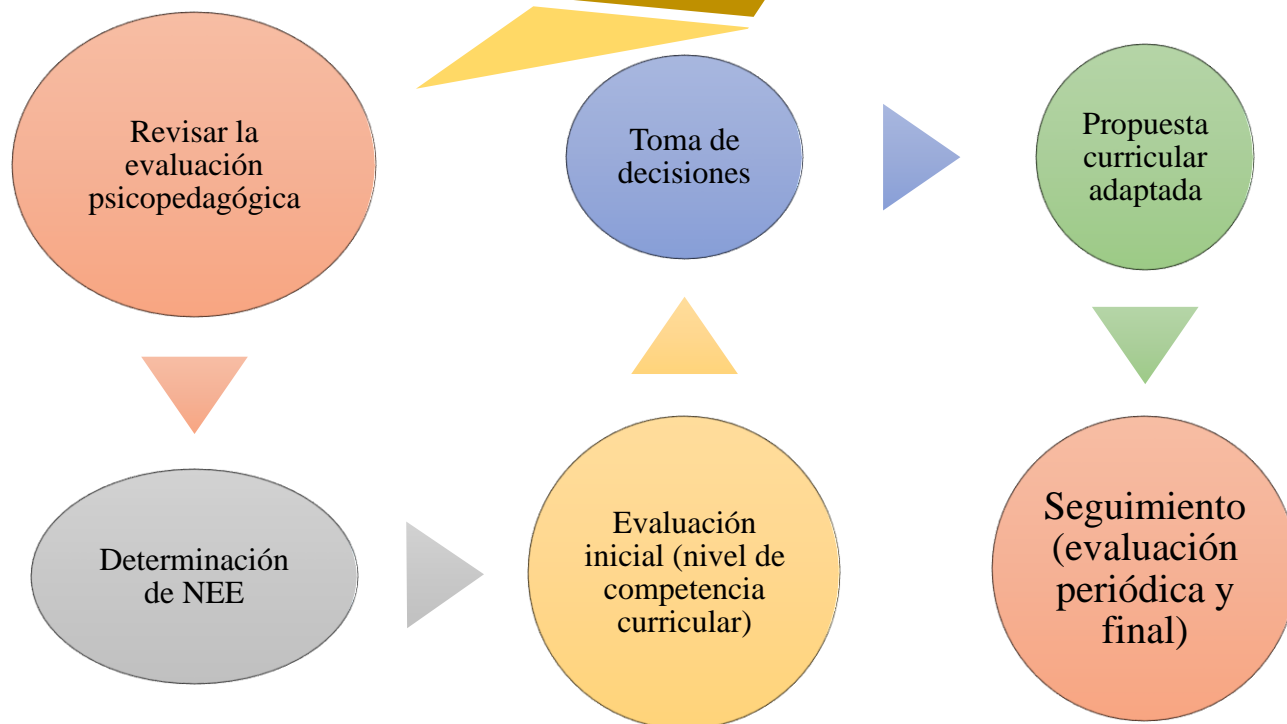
Revisar la evaluación psicopedagógica

Toma de decisiones

Propuesta curricular adaptada

Determinación de NEE

Evaluación inicial (nivel de competencia curricular)

Seguimiento (evaluación periódica y final)